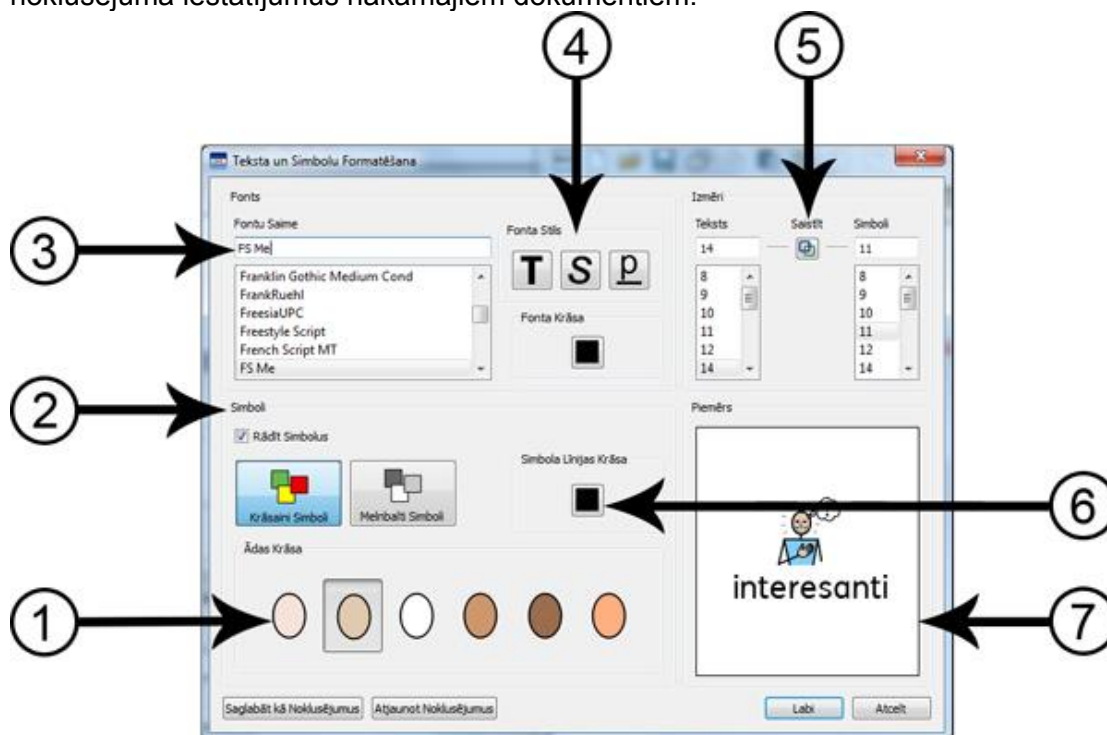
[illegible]

4

5

Teksta un Simbolu Formatēšana

Fonts

Fontu Saime

FS Me

Franklin Gothic Medium Cond
FrankRuehl
FreesiaUPC
Freestyle Script
French Script MT
FS Me

Fonta Stils

T S p

Fonta Krāsa

Izmēri

Teksts

14

8
9
10
11
12
14

Saistīt

Simboli

11

8
9
10
11
12
14

3

2

Simboli

Rādīt Simbolus

Krāsaini Simboli

Melnbalti Simboli

Simbola Līnijas Krāsa

Ādas Krāsa

Piemērs

interesanti

6

1

7

Saglabāt kā Noklusējumus

Atjaunot Noklusējumus

Labi

Atcelt